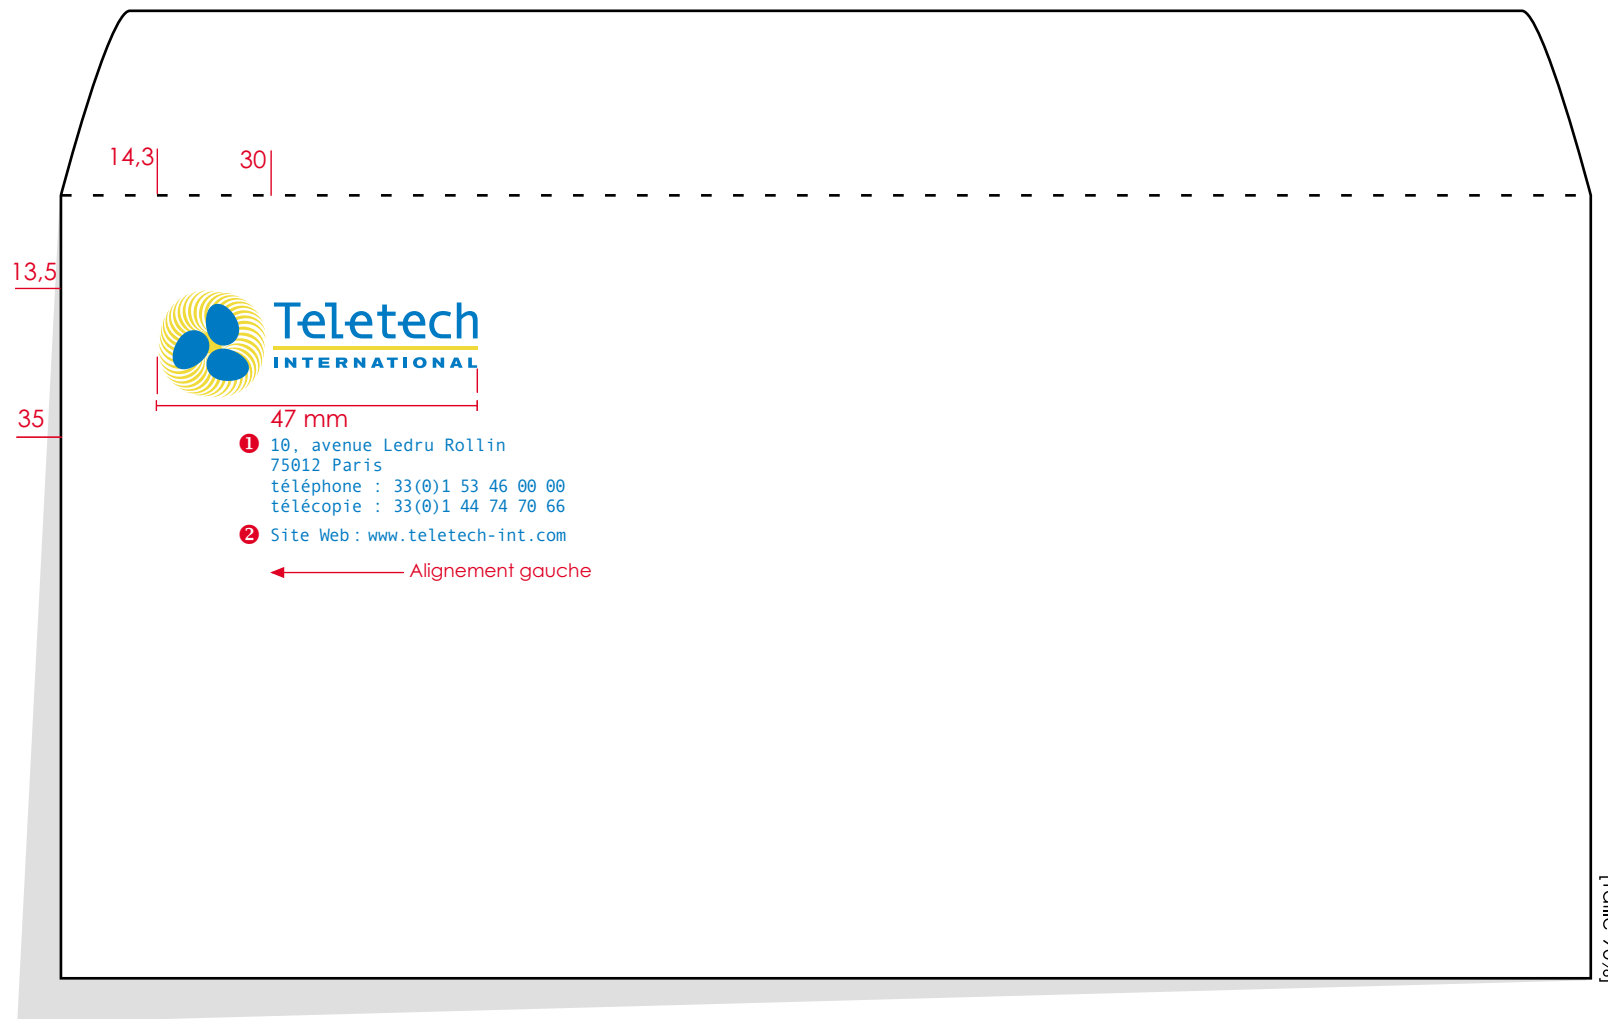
14,3

30

13,5

Teletech
INTERNATIONAL

35

47 mm

❶ 10, avenue Ledru Rollin
75012 Paris
téléphone : 33(0)1 53 46 00 00
télécopie : 33(0)1 44 74 70 66

❷ Site Web : www.teletech-int.com

Alignement gauche

[échelle 70%]